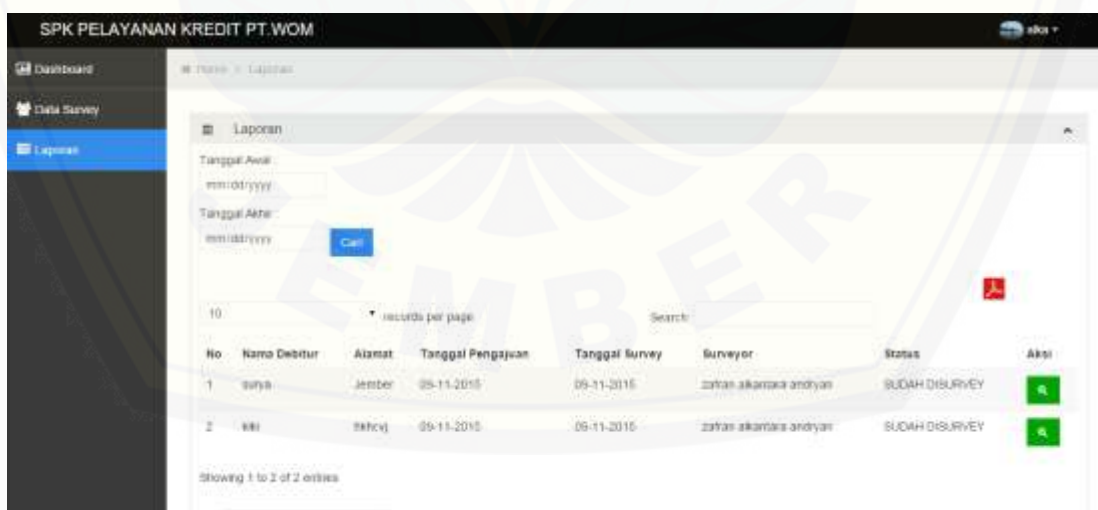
SPK PELAYANAN KREDIT PT.WOM

elka

Dashboard

Data Survey

Laporan

Home > Laporan

Laporan

Tanggal Awal

mm/dd/yyyy

Tanggal Akhir

mm/dd/yyyy

Cari

10 records per page

Search:

| No | Nama Debitur | Alamat | Tanggal Pengajuan | Tanggal Survey | Surveyor | Status | Aksi |
|---|---|---|---|---|---|---|---|
| 1 | surya | Jember | 09-11-2015 | 09-11-2015 | zafran alkantara andryan | SUDAH DISURVEY | |
| 2 | kiki | fdhcvj | 09-11-2015 | 09-11-2015 | zafran alkantara andryan | SUDAH DISURVEY | |

Showing 1 to 2 of 2 entries